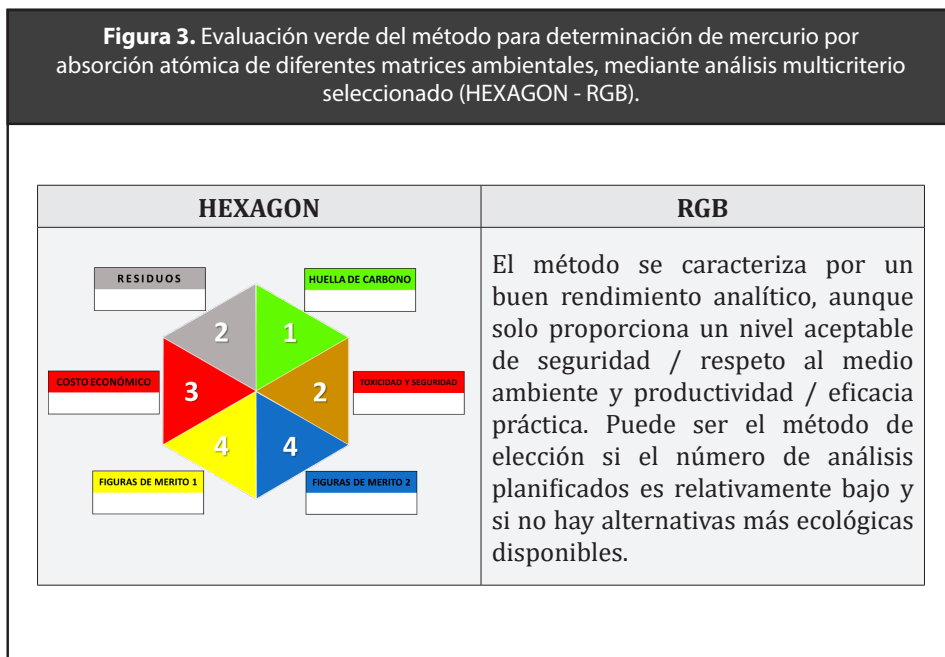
**Figura 3.** Evaluación verde del método para determinación de mercurio por absorción atómica de diferentes matrices ambientales, mediante análisis multicriterio seleccionado (HEXAGON - RGB).

| HEXAGON | RGB |
|---|---|
| RESIDUOS; HUELLA DE CARBONO; COSTO ECONÓMICO; TOXICIDAD Y SEGURIDAD; FIGURAS DE MERITO 1; FIGURAS DE MERITO 2; 2; 1; 3; 2; 4; 4 | El método se caracteriza por un buen rendimiento analítico, aunque solo proporciona un nivel aceptable de seguridad / respeto al medio ambiente y productividad / eficacia práctica. Puede ser el método de elección si el número de análisis planificados es relativamente bajo y si no hay alternativas más ecológicas disponibles. |